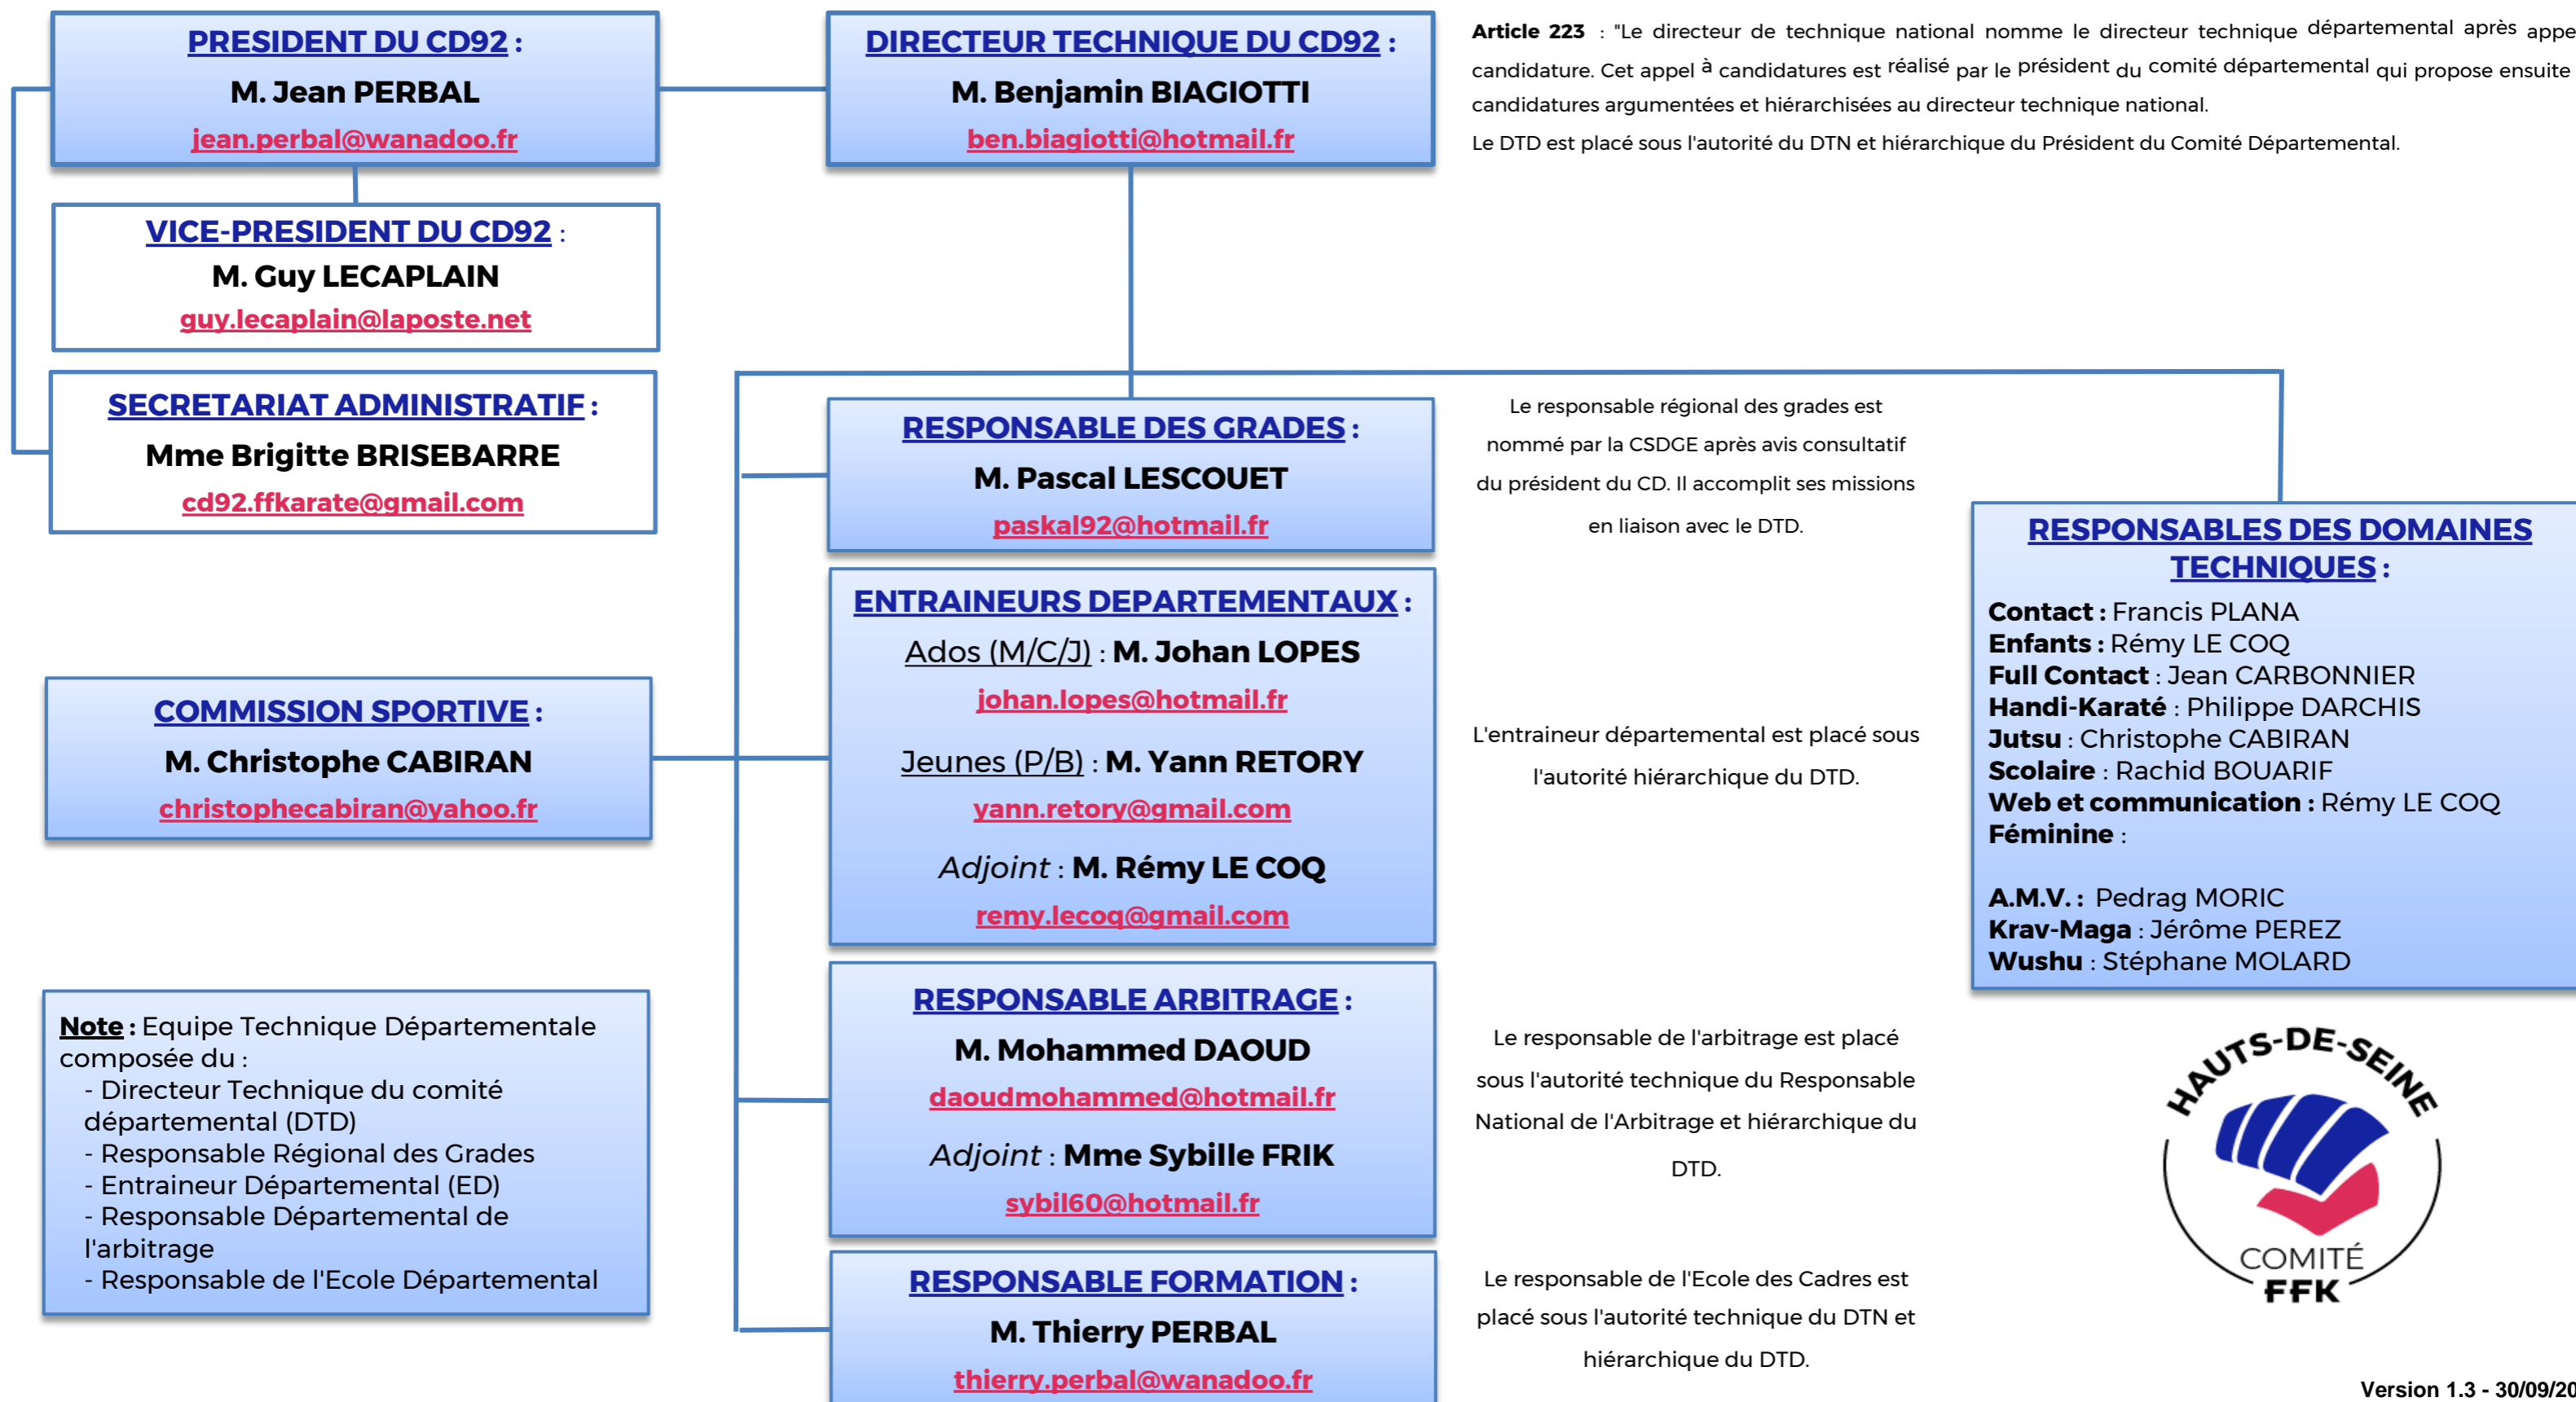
PRESIDENT DU CD92 :
M. Jean PERBAL
jean.perbal@wanadoo.fr

DIRECTEUR TECHNIQUE DU CD92 :
M. Benjamin BIAGIOTTI
ben.biagiotti@hotmail.fr

Article 223 : "Le directeur de technique national nomme le directeur technique départemental après appe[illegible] candidature. Cet appel à candidatures est réalisé par le président du comité départemental qui propose ensuite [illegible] candidatures argumentées et hiérarchisées au directeur technique national.
Le DTD est placé sous l'autorité du DTN et hiérarchique du Président du Comité Départemental.

VICE-PRESIDENT DU CD92 :
M. Guy LECAPLAIN
guy.lecaplain@laposte.net

SECRETARIAT ADMINISTRATIF :
Mme Brigitte BRISEBARRE
cd92.ffkarate@gmail.com

RESPONSABLE DES GRADES :
M. Pascal LESCOUET
paskal92@hotmail.fr

Le responsable régional des grades est nommé par la CSDGE après avis consultatif du président du CD. Il accomplit ses missions en liaison avec le DTD.

RESPONSABLES DES DOMAINES TECHNIQUES :
Contact : Francis PLANA
Enfants : Rémy LE COQ
Full Contact : Jean CARBONNIER
Handi-Karaté : Philippe DARCHIS
Jutsu : Christophe CABIRAN
Scolaire : Rachid BOUARIF
Web et communication : Rémy LE COQ
Féminine :

A.M.V. : Pedrag MORIC
Krav-Maga : Jérôme PEREZ
Wushu : Stéphane MOLARD

ENTRAINEURS DEPARTEMENTAUX :
Ados (M/C/J) : M. Johan LOPES
johan.lopes@hotmail.fr
Jeunes (P/B) : M. Yann RETORY
yann.retory@gmail.com
Adjoint : M. Rémy LE COQ
remy.lecoq@gmail.com

COMMISSION SPORTIVE :
M. Christophe CABIRAN
christophecabiran@yahoo.fr

L'entraineur départemental est placé sous l'autorité hiérarchique du DTD.

Note : Equipe Technique Départementale composée du :
- Directeur Technique du comité départemental (DTD)
- Responsable Régional des Grades
- Entraineur Départemental (ED)
- Responsable Départemental de l'arbitrage
- Responsable de l'Ecole Départemental

RESPONSABLE ARBITRAGE :
M. Mohammed DAOUD
daoudmohammed@hotmail.fr
Adjoint : Mme Sybille FRIK
sybil60@hotmail.fr

Le responsable de l'arbitrage est placé sous l'autorité technique du Responsable National de l'Arbitrage et hiérarchique du DTD.

HAUTS-DE-SEINE
COMITÉ
FFK

RESPONSABLE FORMATION :
M. Thierry PERBAL
thierry.perbal@wanadoo.fr

Le responsable de l'Ecole des Cadres est placé sous l'autorité technique du DTN et hiérarchique du DTD.

Version 1.3 - 30/09/20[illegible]